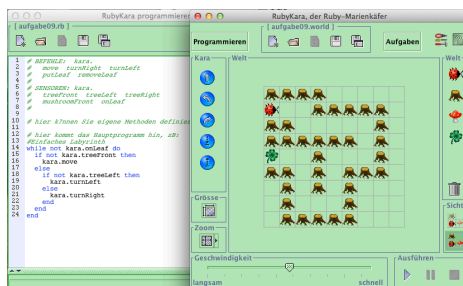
RubyKara programmierer

[aufgabe09.rb]

1 # BEFEHLE: kara.
2 # move turnRight turnLeft
3 # putLeaf removeLeaf
4 #
5 # SENSOREN: kara.
6 # treeFront treeLeft treeRight
7 # mushroomFront onLeaf
8
9
10 # hier können Sie eigene Methoden definier
11
12 # hier kommt das Hauptprogramm hin, zB:
13 #Einfaches Labyrinth
14 while not kara.onLeaf do
15 if not kara.treeFront then
16 kara.move
17 else
18 if not kara.treeLeft then
19 kara.turnLeft
20 else
21 kara.turnRight
22 end
23 end
24 end

RubyKara, der Ruby-Marienkäfer

Programmieren

[aufgabe09.world]

Aufgaben

Kara

Welt

Welt

Grösse

Zoom

Sicht

Geschwindigkeit

langsam

schnell

Ausführen